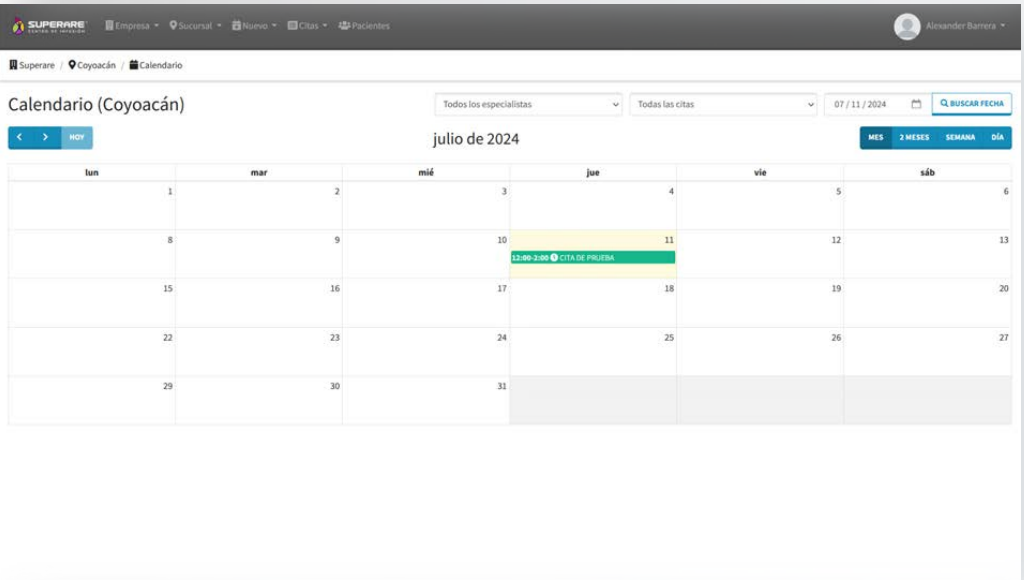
SUPERARE CENTRO DE INFUSIÓN Empresa ▾ Sucursal ▾ Nuevo ▾ Citas ▾ Pacientes

Alexander Barrera ▾

Superare / Coyoacán / Calendario

Calendario (Coyoacán)

Todos los especialistas | Todas las citas | 07 / 11 / 2024 | BUSCAR FECHA

< > HOY

julio de 2024

MES | 2 MESES | SEMANA | DÍA

| lun | mar | mié | jue | vie | sáb |
|---|---|---|---|---|---|
| 1 | 2 | 3 | 4 | 5 | 6 |
| 8 | 9 | 10 | 11 12:00-2:00 CITA DE PRUEBA | 12 | 13 |
| 15 | 16 | 17 | 18 | 19 | 20 |
| 22 | 23 | 24 | 25 | 26 | 27 |
| 29 | 30 | 31 | | | |